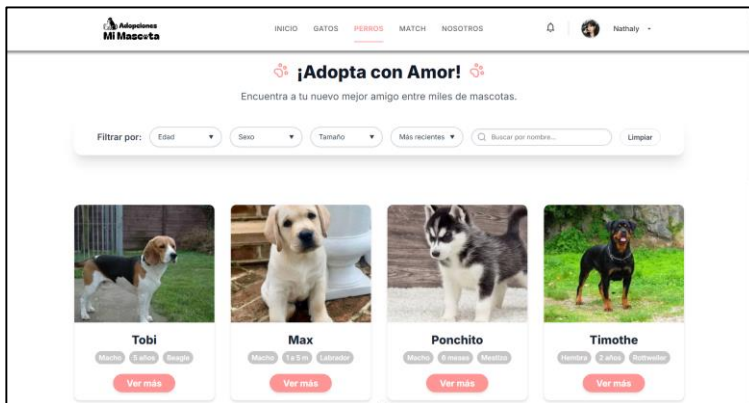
Adopciones Mi Mascota

INICIO GATOS PERROS MATCH NOSOTROS

Nathaly

¡Adopta con Amor!

Encuentra a tu nuevo mejor amigo entre miles de mascotas.

Filtrar por: Edad Sexo Tamaño Más recientes Buscar por nombre... Limpiar

Tobi
Macho 5 años Beagle
Ver más

Max
Macho 1 a 5 m Labrador
Ver más

Ponchito
Macho 6 meses Mestizo
Ver más

Timothe
Hembra 2 años Rottweiler
Ver más